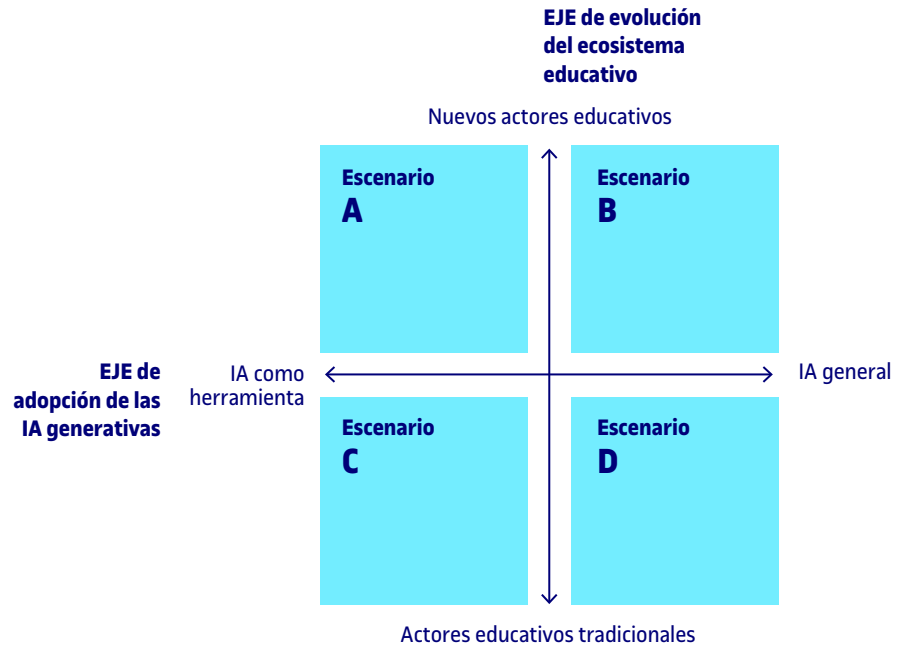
EJE de evolución del ecosistema educativo

Nuevos actores educativos

Escenario
A

Escenario
B

EJE de adopción de las IA generativas

IA como herramienta

IA general

Escenario
C

Escenario
D

Actores educativos tradicionales